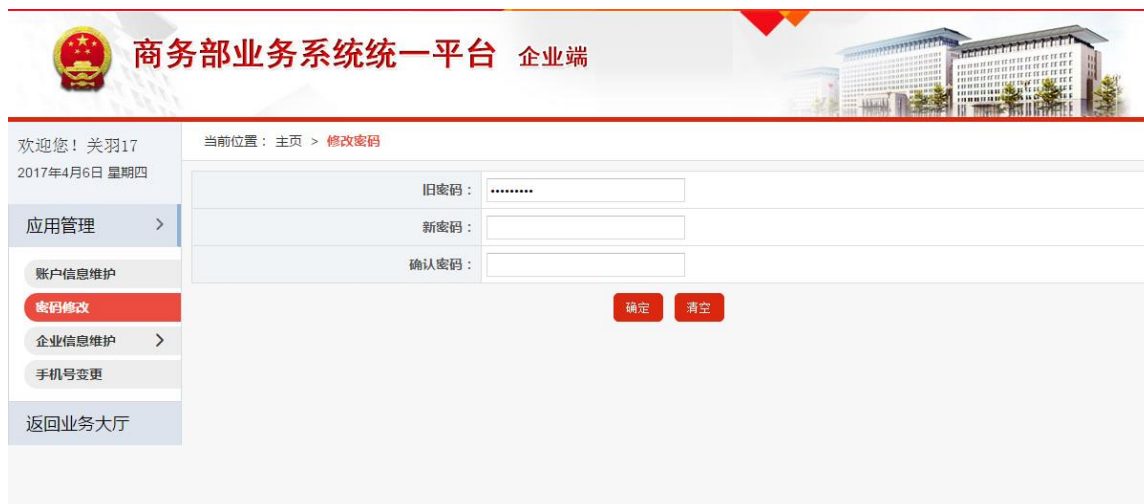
商务部业务系统统一平台 企业端

欢迎您！关羽17
2017年4月6日 星期四

应用管理 >

账户信息维护
密码修改
企业信息维护 >
手机号变更

返回业务大厅

当前位置： 主页 > 修改密码

| 旧密码： | ••••••••• |
|---|---|
| 新密码： | |
| 确认密码： | |

确定 清空